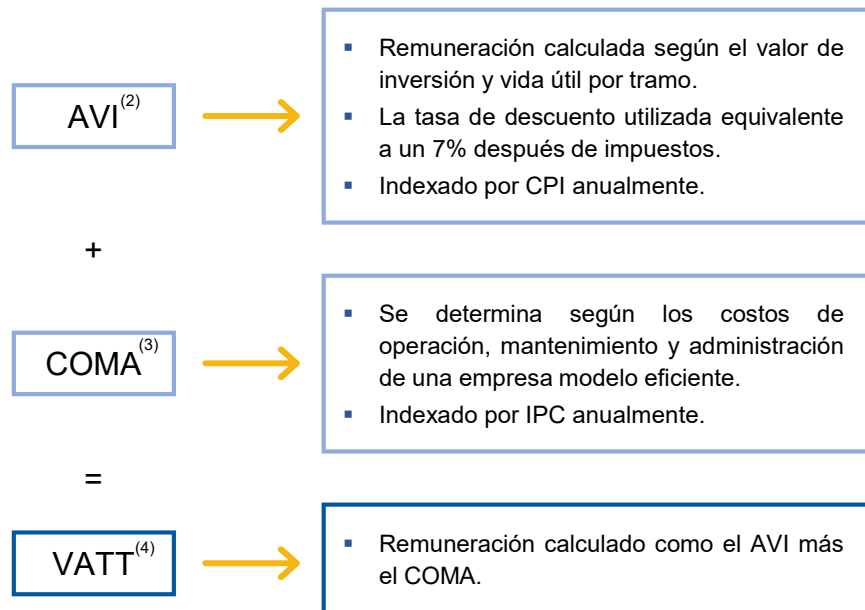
AVI$^{(2)}$

- Remuneración calculada según el valor de inversión y vida útil por tramo.
- La tasa de descuento utilizada equivalente a un 7% después de impuestos.
- Indexado por CPI anualmente.

+

COMA$^{(3)}$

- Se determina según los costos de operación, mantenimiento y administración de una empresa modelo eficiente.
- Indexado por IPC anualmente.

=

VATT$^{(4)}$

- Remuneración calculado como el AVI más el COMA.